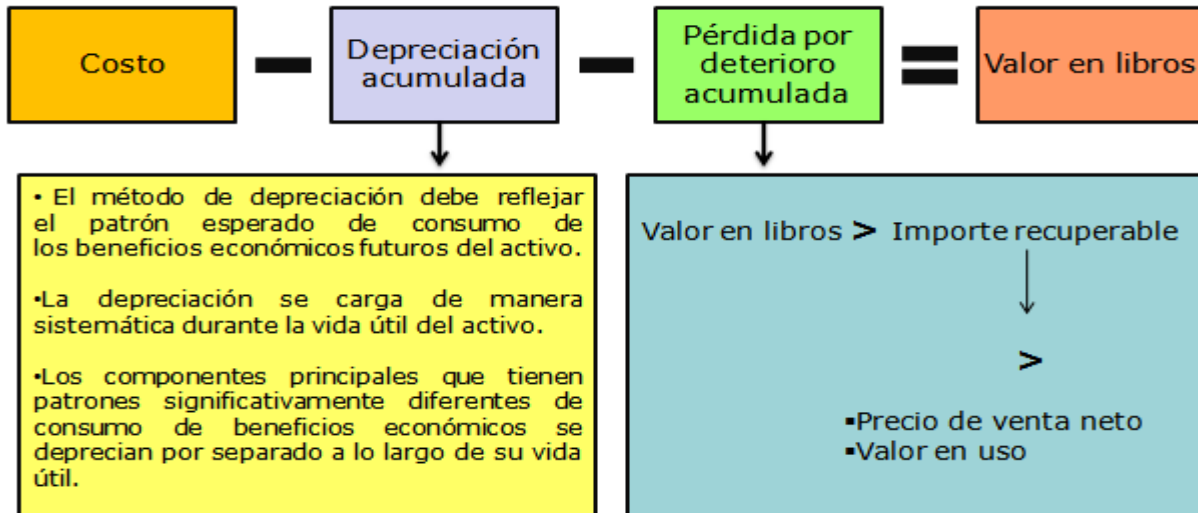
Costo − Depreciación acumulada − Pérdida por deterioro acumulada = Valor en libros

• El método de depreciación debe reflejar el patrón esperado de consumo de los beneficios económicos futuros del activo.

•La depreciación se carga de manera sistemática durante la vida útil del activo.

•Los componentes principales que tienen patrones significativamente diferentes de consumo de beneficios económicos se deprecian por separado a lo largo de su vida útil.

Valor en libros > Importe recuperable

>

▪Precio de venta neto
▪Valor en uso